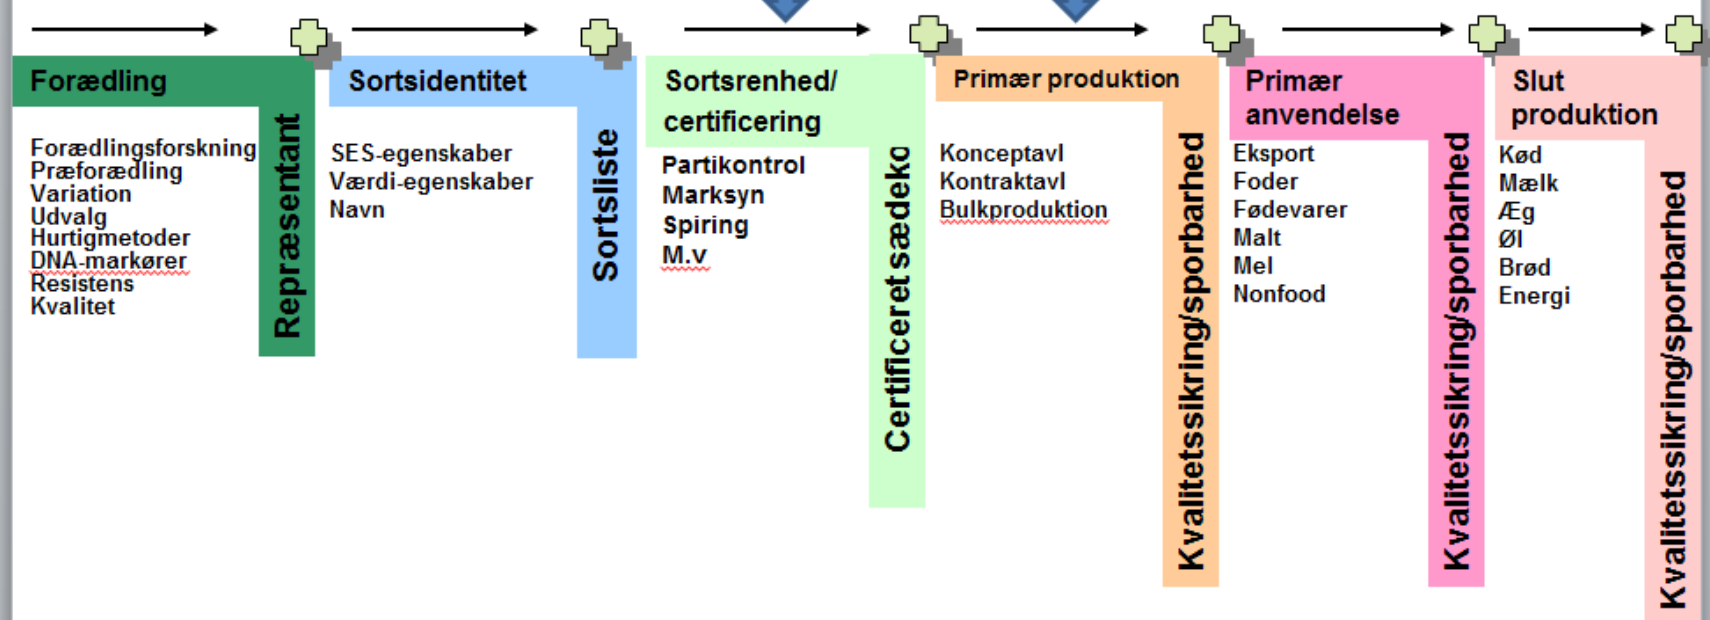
Forædling

Forædlingsforskning
Præforædling
Variation
Udvalg
Hurtigmetoder
DNA-markører
Resistens
Kvalitet

Repræsentant

Sortsidentitet

SES-egenskaber
Værdi-egenskaber
Navn

Sortsliste

Sortsrenhed/ certificering

Partikontrol
Marksyn
Spiring
M.v

Certificeret sædeko

Primær produktion

Konceptavl
Kontraktavl
Bulkproduktion

Kvalitetssikring/sporbarhed

Primær anvendelse

Eksport
Foder
Fødevarer
Malt
Mel
Nonfood

Kvalitetssikring/sporbarhed

Slut produktion

Kød
Mælk
Æg
Øl
Brød
Energi

Kvalitetssikring/sporbarhed